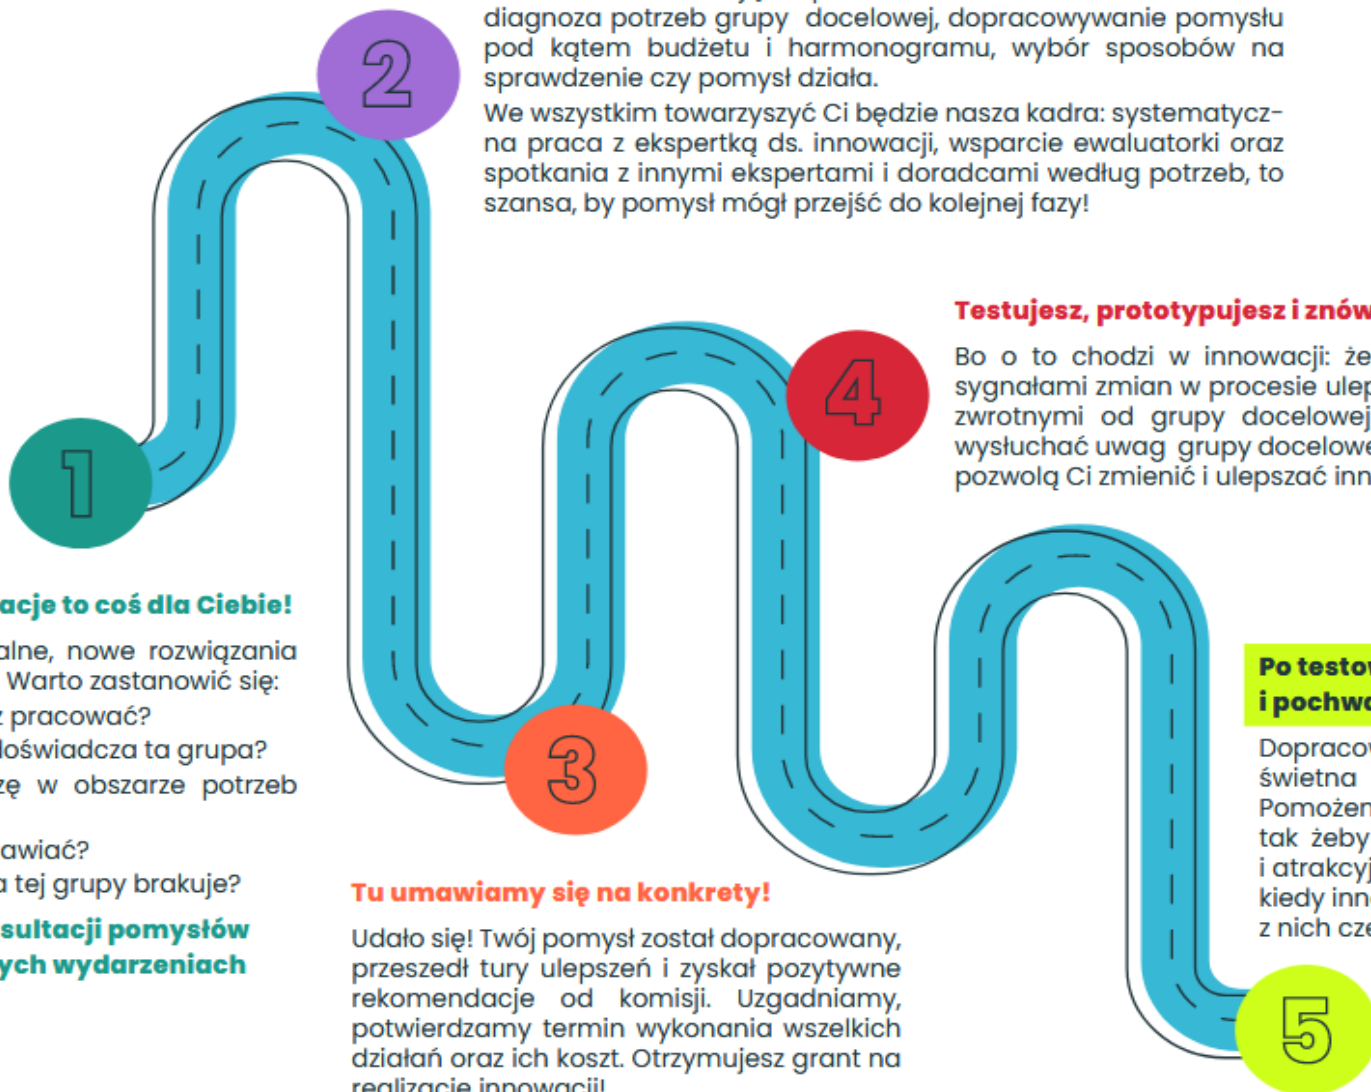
diagnoza potrzeb grupy docelowej, dopracowywanie pomysłu pod kątem budżetu i harmonogramu, wybór sposobów na sprawdzenie czy pomysł działa.

We wszystkim towarzyszyć Ci będzie nasza kadra: systematyczna praca z ekspertką ds. innowacji, wsparcie ewaluatorki oraz spotkania z innymi ekspertami i doradcami według potrzeb, to szansa, by pomysł mógł przejść do kolejnej fazy!

2

Testujesz, prototypujesz i znów

Bo o to chodzi w innowacji: że sygnałami zmian w procesie ulep zwrotnymi od grupy docelowej wysłuchać uwag grupy docelowe pozwolą Ci zmienić i ulepszać inn

4

1

acje to coś dla Ciebie!

alne, nowe rozwiązania Warto zastanowić się:
z pracować?
doświadcza ta grupa?
zę w obszarze potrzeb
awiać?
a tej grupy brakuje?

sultacji pomysłów
ych wydarzeniach

3

Tu umawiamy się na konkrety!

Udało się! Twój pomysł został dopracowany, przeszedł tury ulepszeń i zyskał pozytywne rekomendacje od komisji. Uzgadniamy, potwierdzamy termin wykonania wszelkich działań oraz ich koszt. Otrzymujesz grant na realizację innowacji!

Po testow
i pochwa

Dopracow
świetna
Pomożen
tak żeby
i atrakcyj
kiedy inn
z nich cze

5